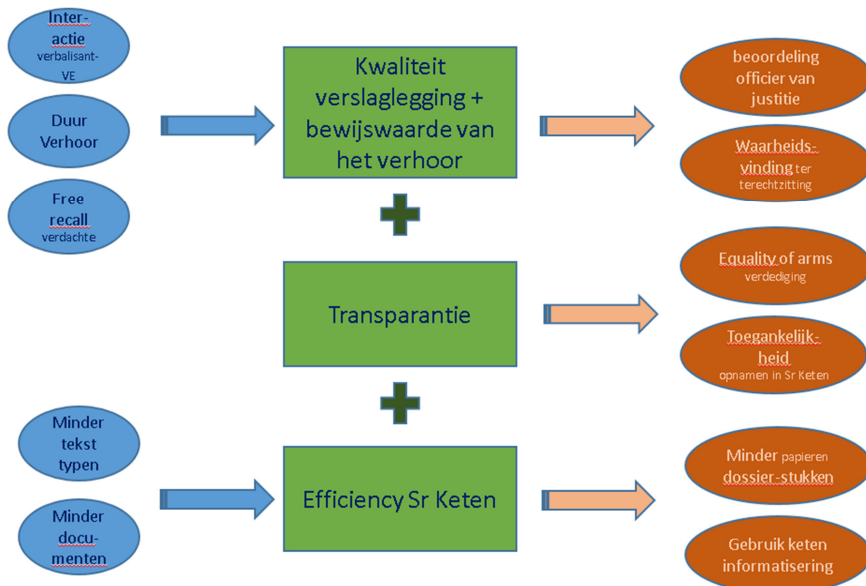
Inter-actie verbalisant-VE

Duur Verhoor

Free recall verdachte

Kwaliteit verslaglegging + bewijswaarde van het verhoor

beoordeling officier van justitie

Waarheids-vinding ter terechtzitting

Transparantie

Equality of arms verdediging

Toegankelijk-heid opnamen in Sr Keten

Minder tekst typen

Minder docu-menten

Efficiency Sr Keten

Minder papieren dossier-stukken

Gebruik keten informatisering